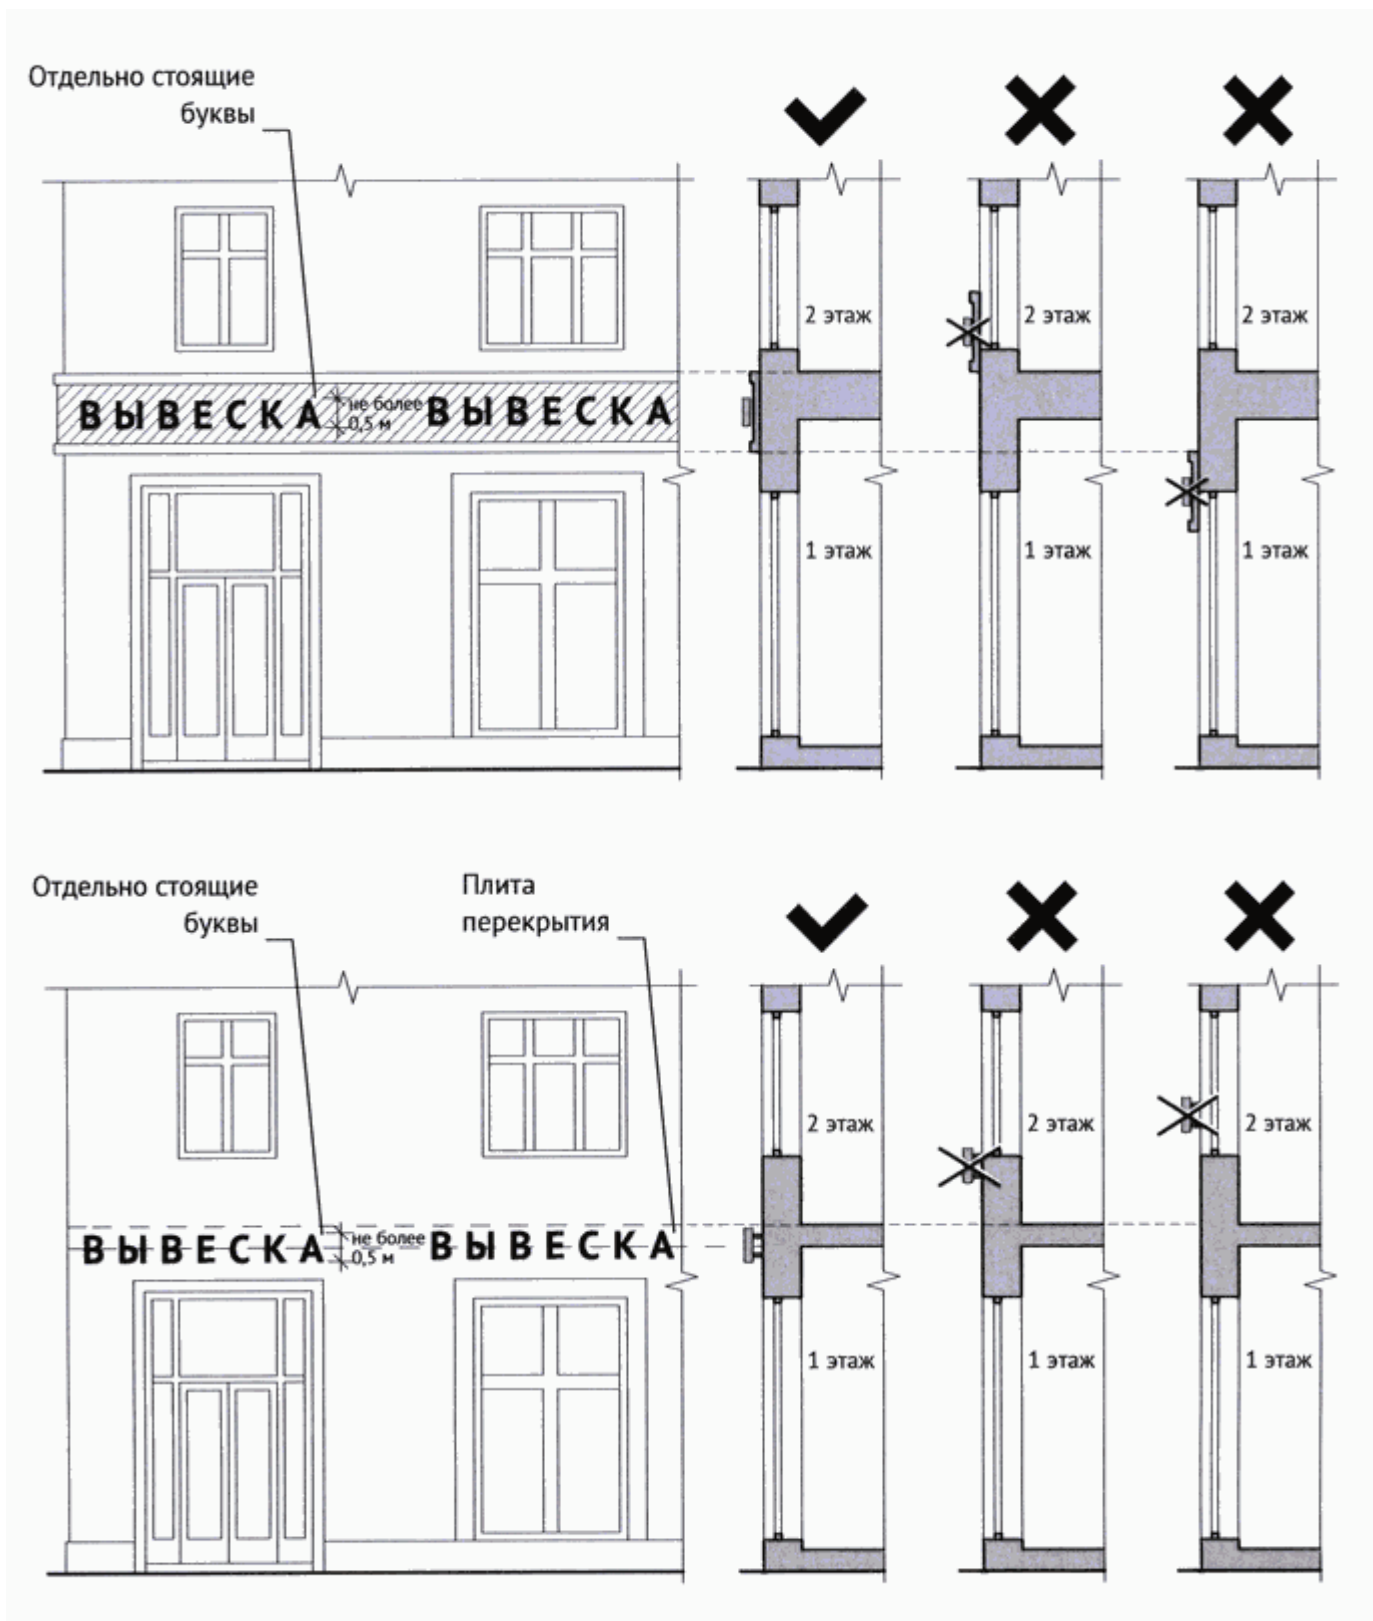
Отдельно стоящие буквы

ВЫВЕСКА не более 0,5 м ВЫВЕСКА

2 этаж
1 этаж
2 этаж
1 этаж
2 этаж
1 этаж

Отдельно стоящие буквы

Плита перекрытия

ВЫВЕСКА не более 0,5 м ВЫВЕСКА

2 этаж
1 этаж
2 этаж
1 этаж
2 этаж
1 этаж